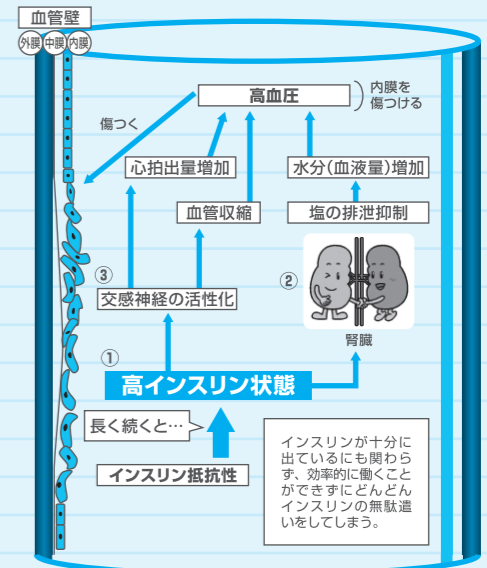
血管壁

外膜　中膜　内膜

高血圧

内膜を傷つける

傷つく

心拍出量増加

水分(血液量)増加

血管収縮

塩の排泄抑制

③

②

交感神経の活性化

腎臓

①

高インスリン状態

長く続くと…

インスリン抵抗性

インスリンが十分に出ているにも関わらず、効率的に働くことができずにどんどんインスリンの無駄遣いをしてしまう。